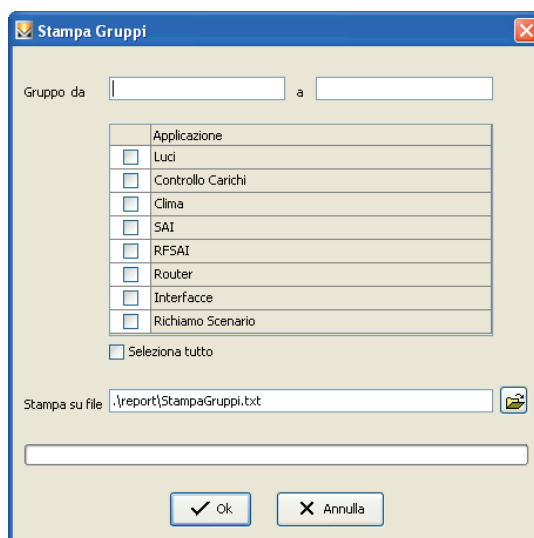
Stampa Gruppi

Gruppo da a

| | Applicazione |
|---|---|
| ☐ | Luci |
| ☐ | Controllo Carichi |
| ☐ | Clima |
| ☐ | SAI |
| ☐ | RFSAI |
| ☐ | Router |
| ☐ | Interfacce |
| ☐ | Richiamo Scenario |

Seleziona tutto

Stampa su file .\report\StampaGruppi.txt

Ok Annulla